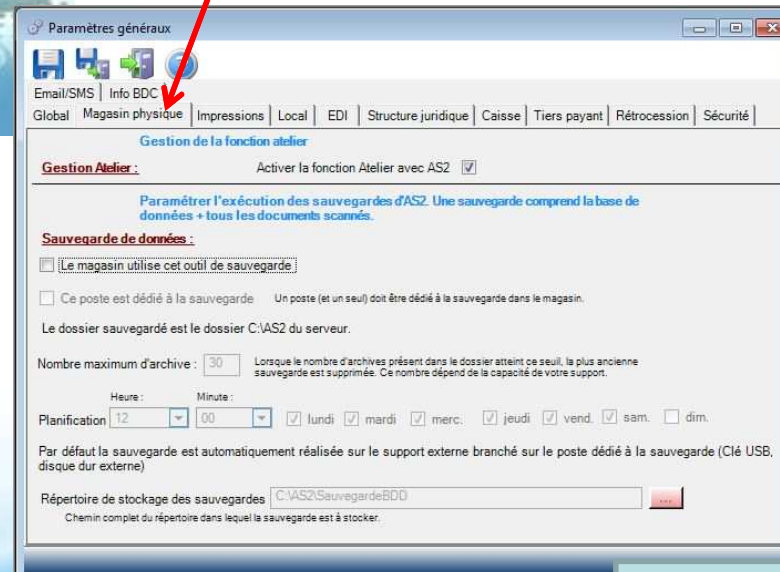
Paramètres généraux

Email/SMS | Info BDC

Global | Magasin physique | Impressions | Local | EDI | Structure juridique | Caisse | Tiers payant | Rétrocession | Sécurité

Gestion de la fonction atelier

Gestion Atelier : Activer la fonction Atelier avec AS2

Paramétrer l'exécution des sauvegardes d'AS2. Une sauvegarde comprend la base de données + tous les documents scannés.

Sauvegarde de données :

Le magasin utilise cet outil de sauvegarde

Ce poste est dédié à la sauvegarde Un poste (et un seul) doit être dédié à la sauvegarde dans le magasin.

Le dossier sauvegardé est le dossier C:\AS2 du serveur.

Nombre maximum d'archive : 30 Lorsque le nombre d'archives présent dans le dossier atteint ce seuil, la plus ancienne sauvegarde est supprimée. Ce nombre dépend de la capacité de votre support.

Heure : Minute :

Planification 12 00 lundi mardi merc. jeudi vend. sam. dim.

Par défaut la sauvegarde est automatiquement réalisée sur le support externe branché sur le poste dédié à la sauvegarde (Clé USB, disque dur externe)

Répertoire de stockage des sauvegardes C:\AS2\SauvegardeBDD ...

Chemin complet du répertoire dans lequel la sauvegarde est à stocker.